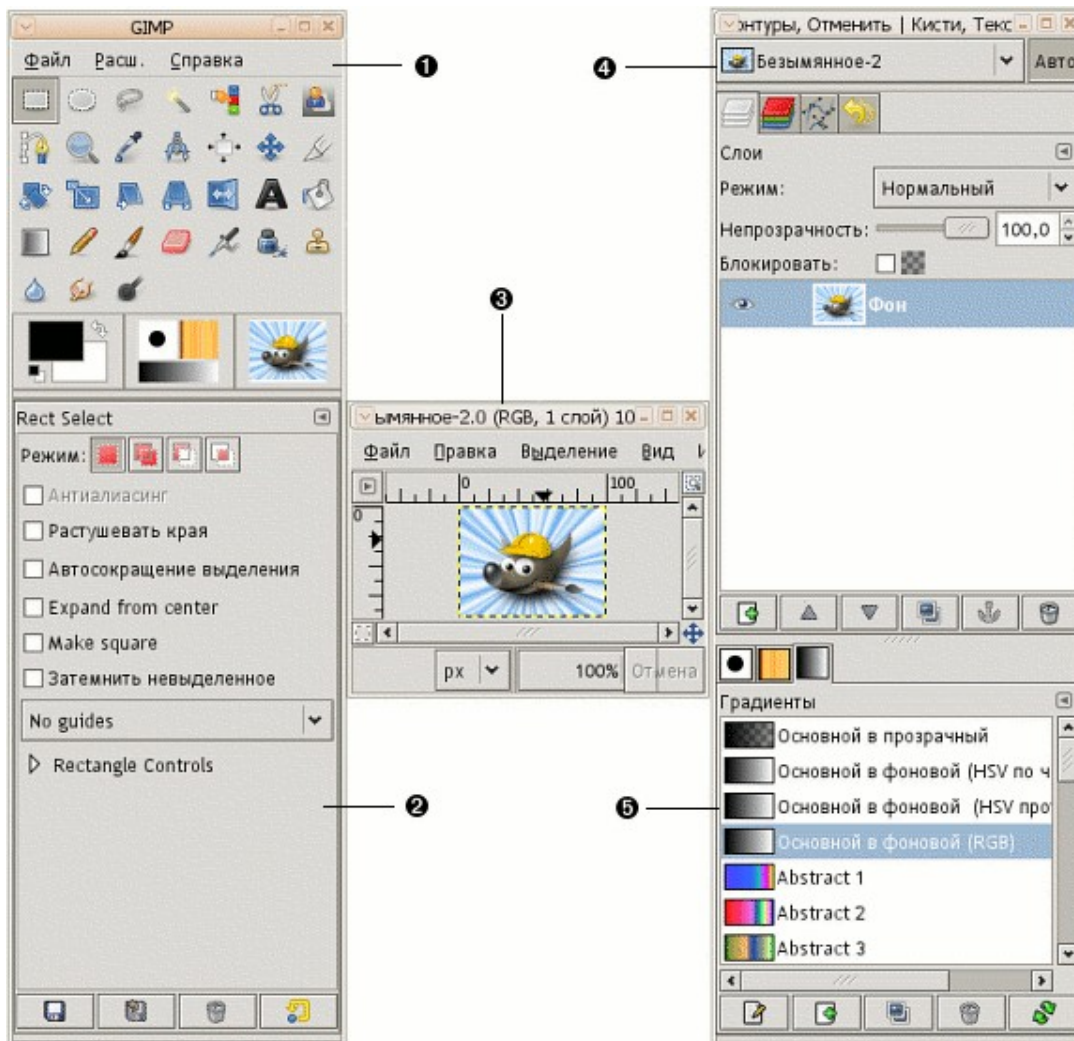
GIMP

Файл Расш. Справка

❶

Rect Select

Режим:

Антиалиасинг

Растушевать края

Автосокращение выделения

Expand from center

Make square

Затемнить невыделенное

No guides

Rectangle Controls

❷

❸

ымянное-2.0 (RGB, 1 слой) 10

Файл Правка Выделение Вид

0

100

0

px

100%

Отмена

онтуры, Отменить | Кисти, Текс

❹

Безымянное-2

Авто

Слои

Режим:

Нормальный

Непрозрачность:

100,0

Блокировать:

Фон

Градиенты

❺

Основной в прозрачный

Основной в фоновой (HSV по ч

Основной в фоновой (HSV про

Основной в фоновой (RGB)

Abstract 1

Abstract 2

Abstract 3